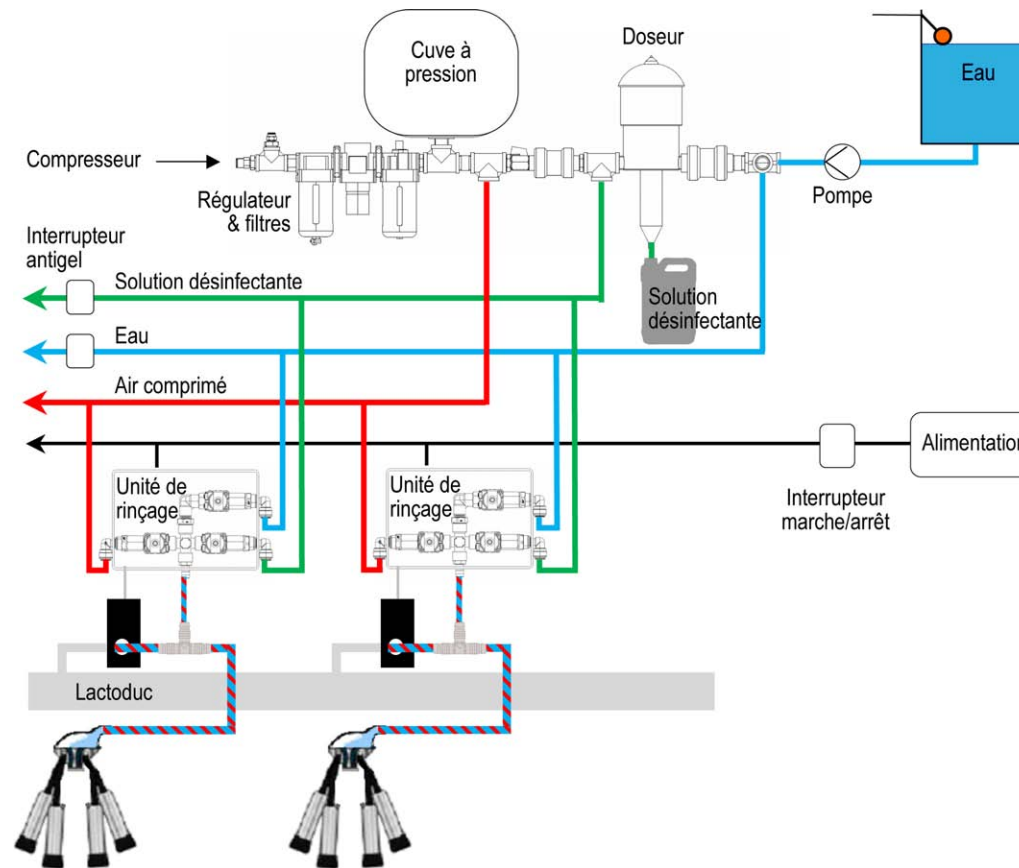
Cuve à pression

Doseur

Eau

Compresseur

Régulateur & filtres

Pompe

Interrupteur antigel

Solution désinfectante

Solution désinfectante

Eau

Air comprimé

Alimentation

Unité de rinçage

Unité de rinçage

Interrupteur marche/arrêt

Lactoduc